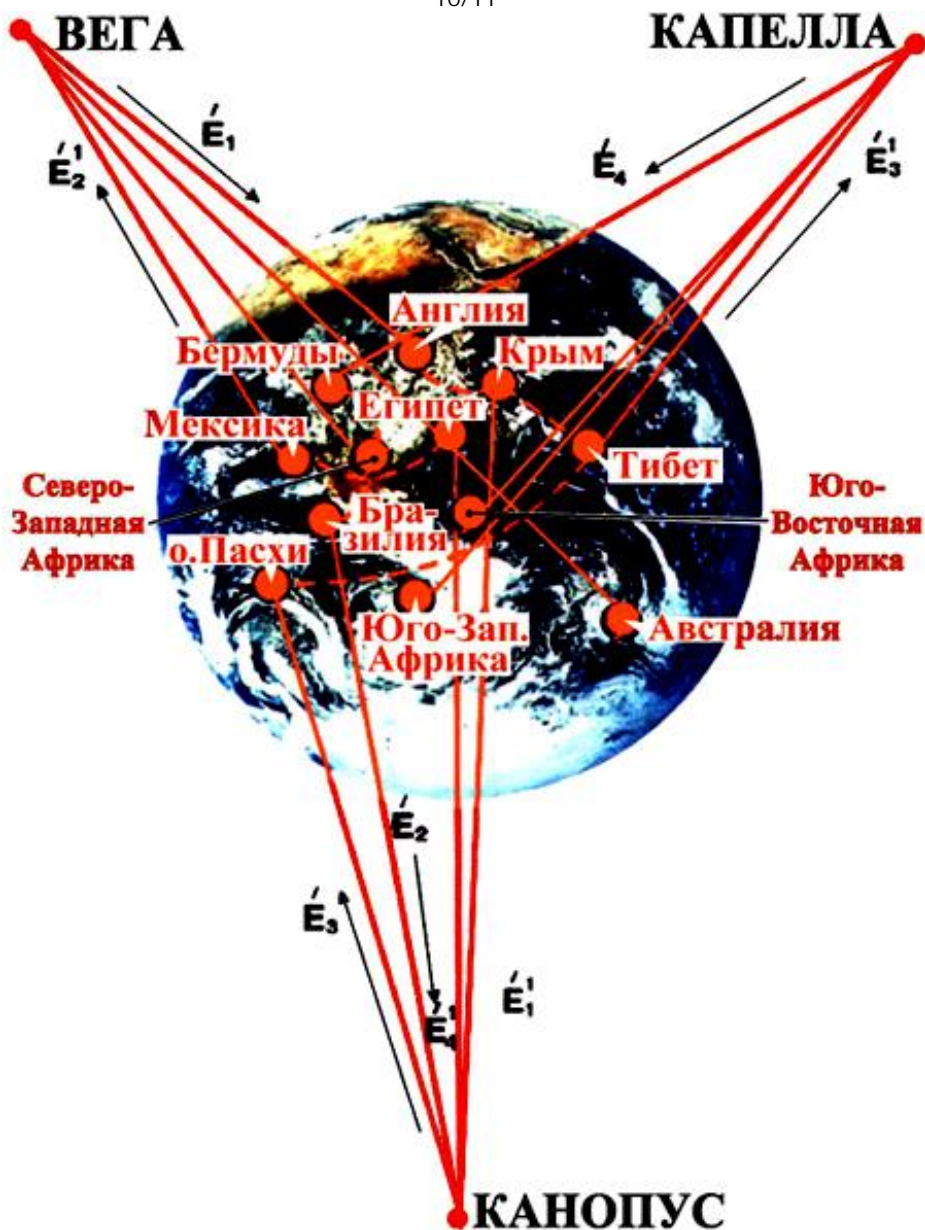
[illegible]

ВЕГА

КАПЕЛЛА

$\acute{E}_1$

$\acute{E}_2^1$

$\acute{E}_4$

$\acute{E}_3^1$

Англия

Бермуды

Крым

Египет

Мексика

Тибет

Северо-Западная Африка

Бразилия

Юго-Восточная Африка

о.Пасхи

Юго-Зап. Африка

Австралия

$\acute{E}_2$

$\acute{E}_3$

$\acute{E}_4^1$

$\acute{E}_1^1$

КАНОПУС